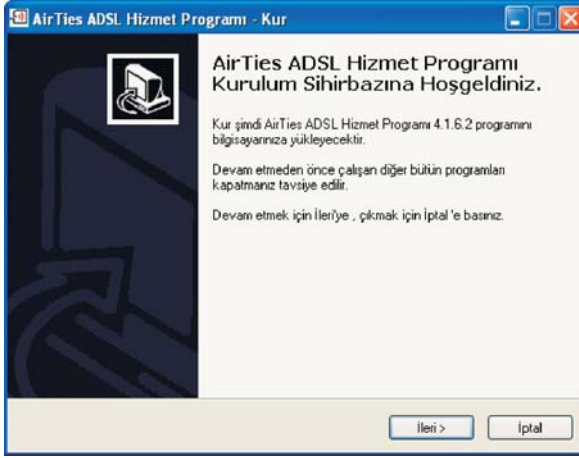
AirTies ADSL Hizmet Programı - Kur

AirTies ADSL Hizmet Programı Kurulum Sihirbazına Hoşgeldiniz.

Kur şimdi AirTies ADSL Hizmet Programı 4.1.6.2 programını bilgisayarınıza yükleyecektir.

Devam etmeden önce çalışan diğer bütün programları kapatmanız tavsiye edilir.

Devam etmek için İleri'ye , çıkmak için İptal 'e basınız.

İleri >

İptal